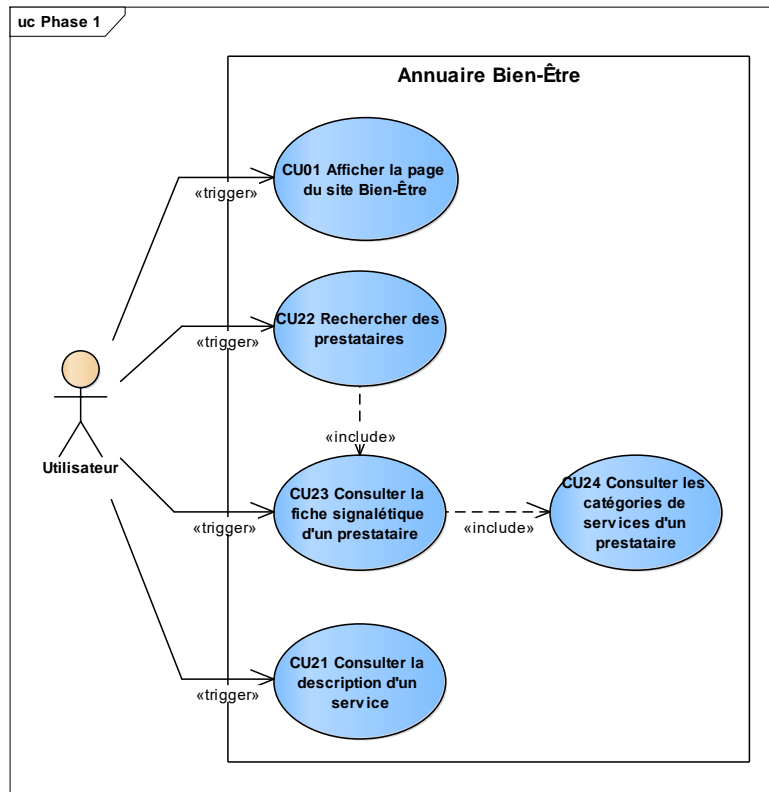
uc Phase 1

Annuaire Bien-Être

«trigger»

CU01 Afficher la page du site Bien-Être

«trigger»

CU22 Rechercher des prestataires

«include»

Utilisateur

«trigger»

CU23 Consulter la fiche signalétique d'un prestataire

«include»

CU24 Consulter les catégories de services d'un prestataire

«trigger»

CU21 Consulter la description d'un service